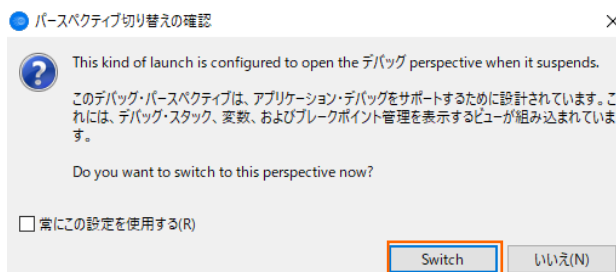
パースペクティブ切り替えの確認

This kind of launch is configured to open the デバッグ perspective when it suspends.

このデバッグ・パースペクティブは、アプリケーション・デバッグをサポートするために設計されています。これには、デバッグ・スタック、変数、およびブレークポイント管理を表示するビューが組み込まれています。

Do you want to switch to this perspective now?

常にこの設定を使用する(R)

Switch

いいえ(N)